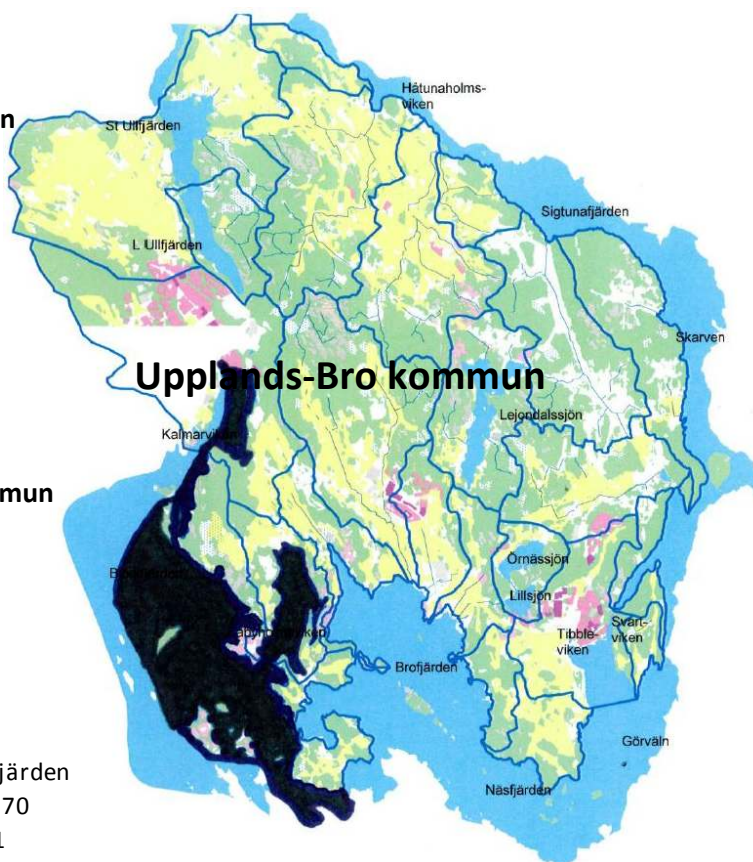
n

Hätunaholmsviken

St Ullfjärden

Sigtunafjärden

L Ullfjärden

Skarven

Upplands-Bro kommun

Lejondalssjön

Kalmarviken

mun

Örnässjön

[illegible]

Lillsjön

Svartviken

Tibbleviken

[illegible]

Brofjärden

Görväln

järden

70

Näsfjärden

1